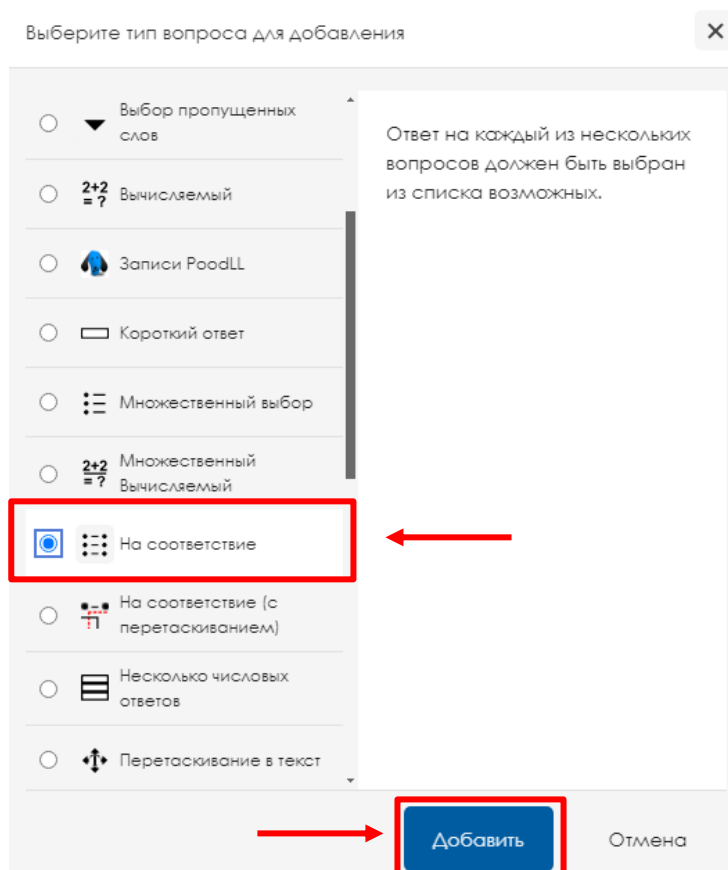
Выберите тип вопроса для добавления

×

Выбор пропущенных слов

$\frac{2+2}{=?}$ Вычисляемый

Записи PoodLL

Короткий ответ

Множественный выбор

$\frac{2+2}{=?}$ Множественный Вычисляемый

На соответствие

На соответствие (с перетаскиванием)

Несколько числовых ответов

Перетаскивание в текст

Ответ на каждый из нескольких вопросов должен быть выбран из списка возможных.

Добавить

Отмена